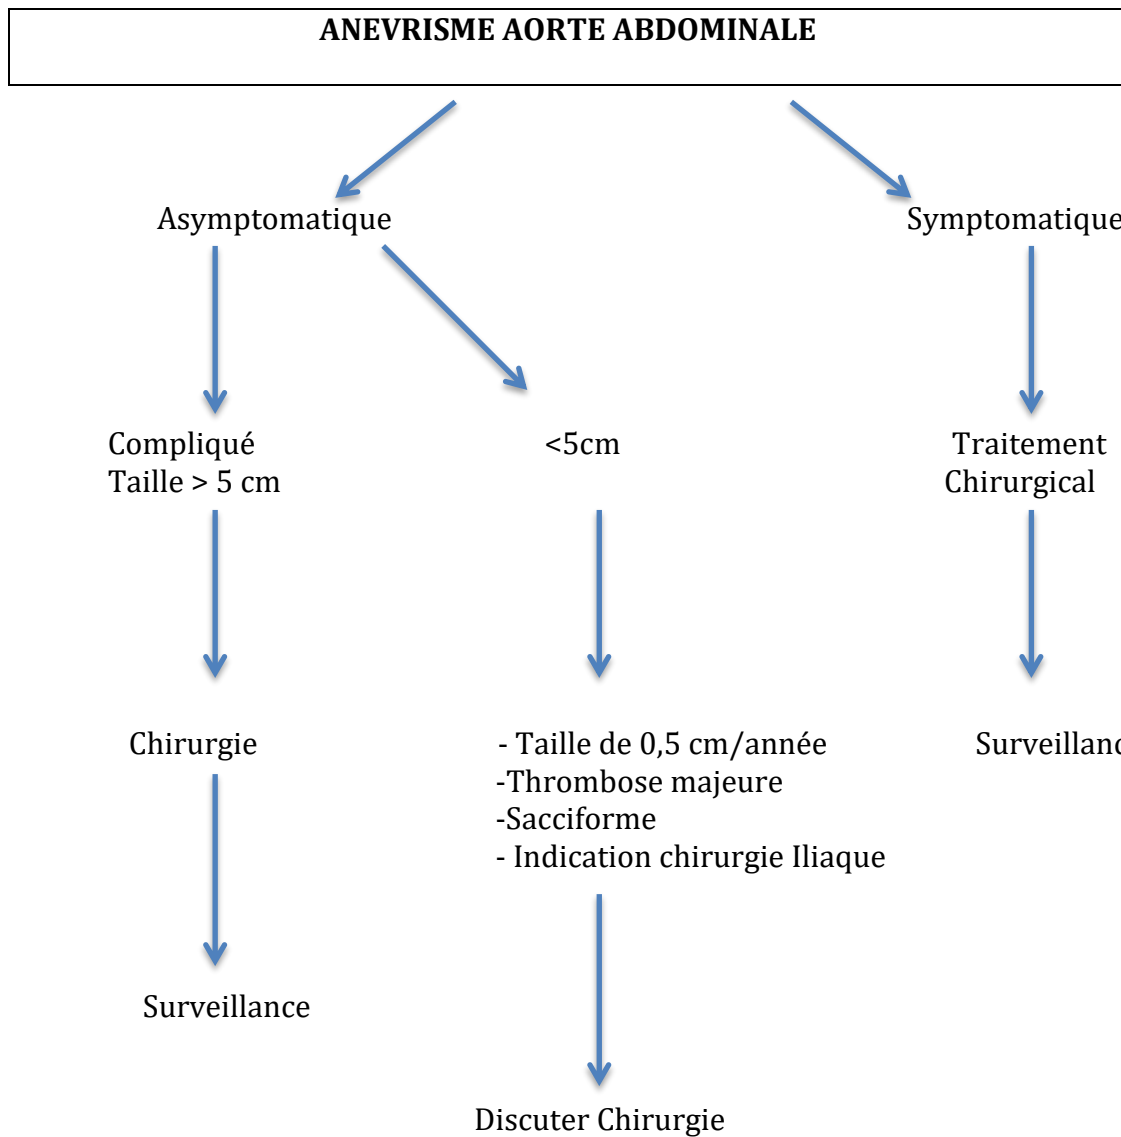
ANEVRISME AORTE ABDOMINALE

Asymptomatique

Symptomatique

Compliqué
Taille > 5 cm

<5cm

Traitement
Chirurgical

Chirurgie

- Taille de 0,5 cm/année
-Thrombose majeure
-Sacciforme
- Indication chirurgie Iliaque

Surveillan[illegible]

Surveillance

Discuter Chirurgie